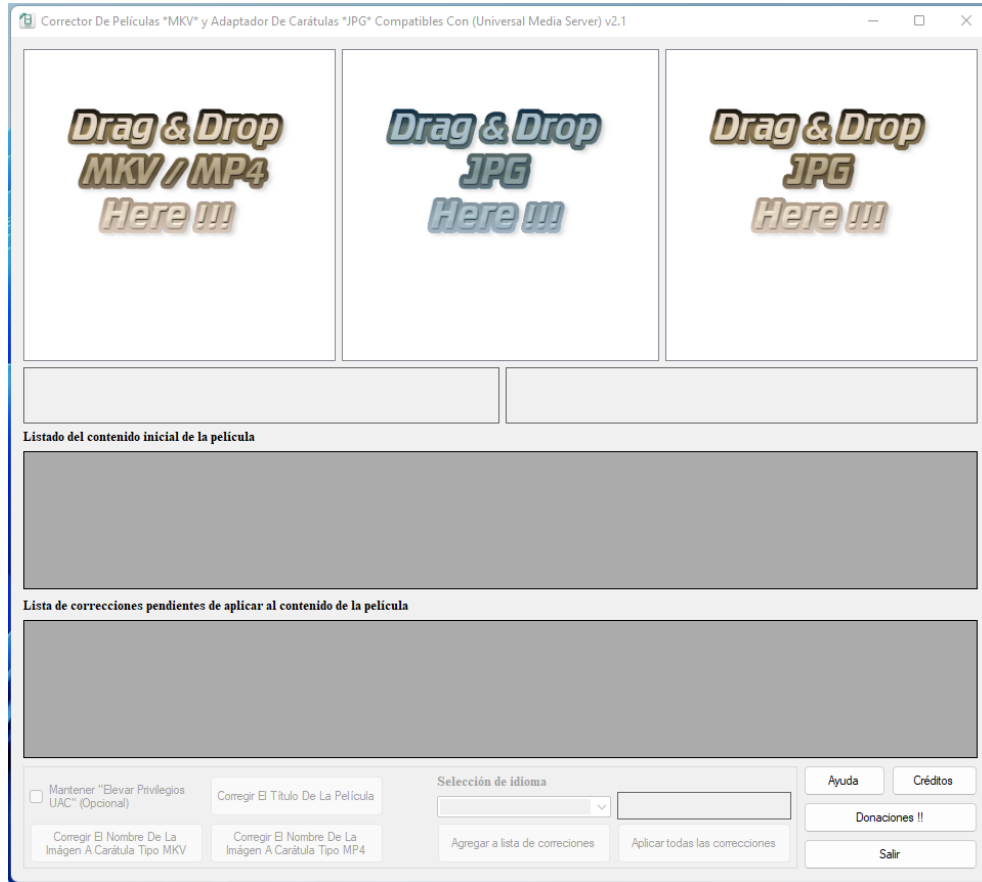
Corrector De Películas *MKV* y Adaptador De Carátulas *JPG* Compatibles Con (Universal Media Server) v2.1

Drag & Drop
MKV / MP4
Here !!!

Drag & Drop
JPG
Here !!!

Drag & Drop
JPG
Here !!!

Listado del contenido inicial de la película

Lista de correcciones pendientes de aplicar al contenido de la película

Mantener "Elevar Privilegios UAC" (Opcional)

Corregir El Título De La Película

Selección de idioma

Ayuda

Créditos

Donaciones !!

Corregir El Nombre De La Imágen A Carátula Tipo MKV

Corregir El Nombre De La Imágen A Carátula Tipo MP4

Agregar a lista de correciones

Aplicar todas las correcciones

Salir